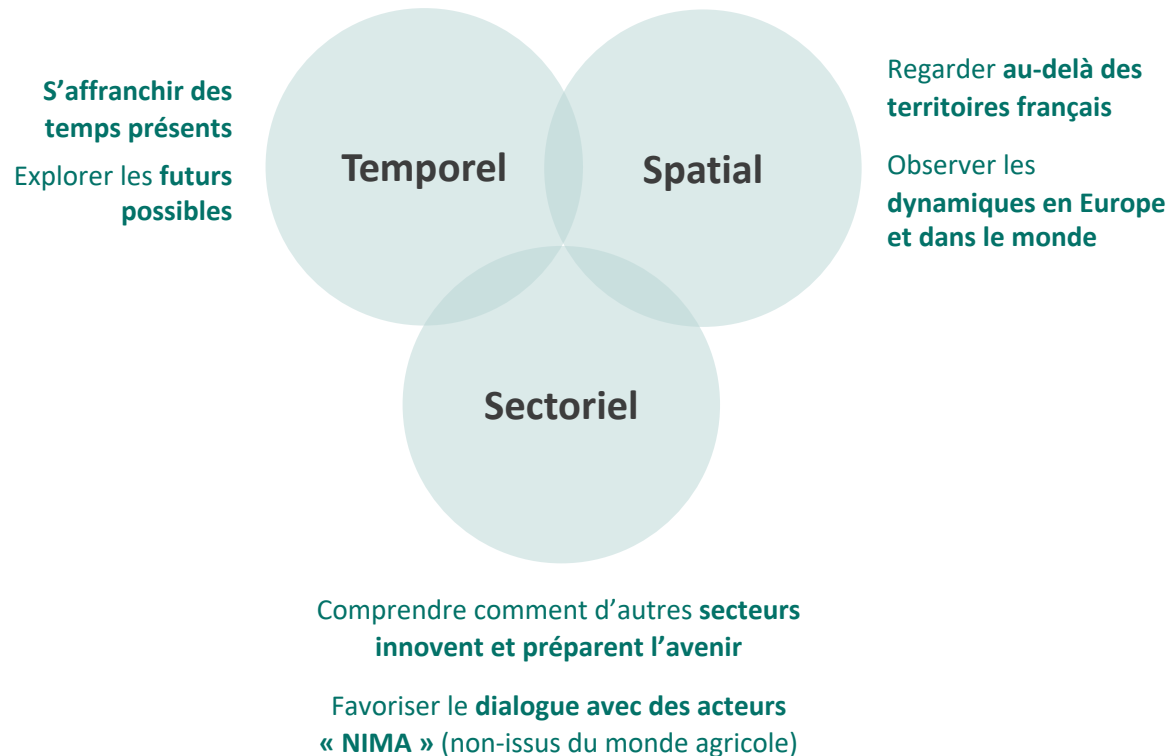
S’affranchir des temps présents

Explorer les futurs possibles

Temporel

Spatial

Regarder au-delà des territoires français

Observer les dynamiques en Europe et dans le monde

Sectoriel

Comprendre comment d’autres secteurs innovent et préparent l’avenir

Favoriser le dialogue avec des acteurs « NIMA » (non-issus du monde agricole)